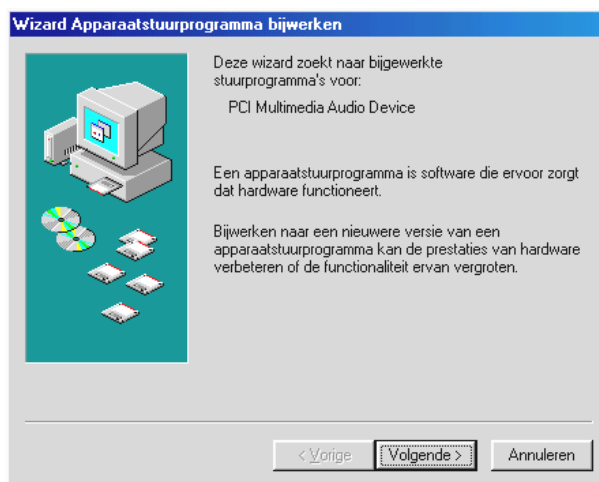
Wizard Apparaatstuurprogramma bijwerken

Deze wizard zoekt naar bijgewerkte stuurprogramma's voor:

PCI Multimedia Audio Device

Een apparaatstuurprogramma is software die ervoor zorgt dat hardware functioneert.

Bijwerken naar een nieuwere versie van een apparaatstuurprogramma kan de prestaties van hardware verbeteren of de functionaliteit ervan vergroten.

< Vorige
Volgende >
Annuleren